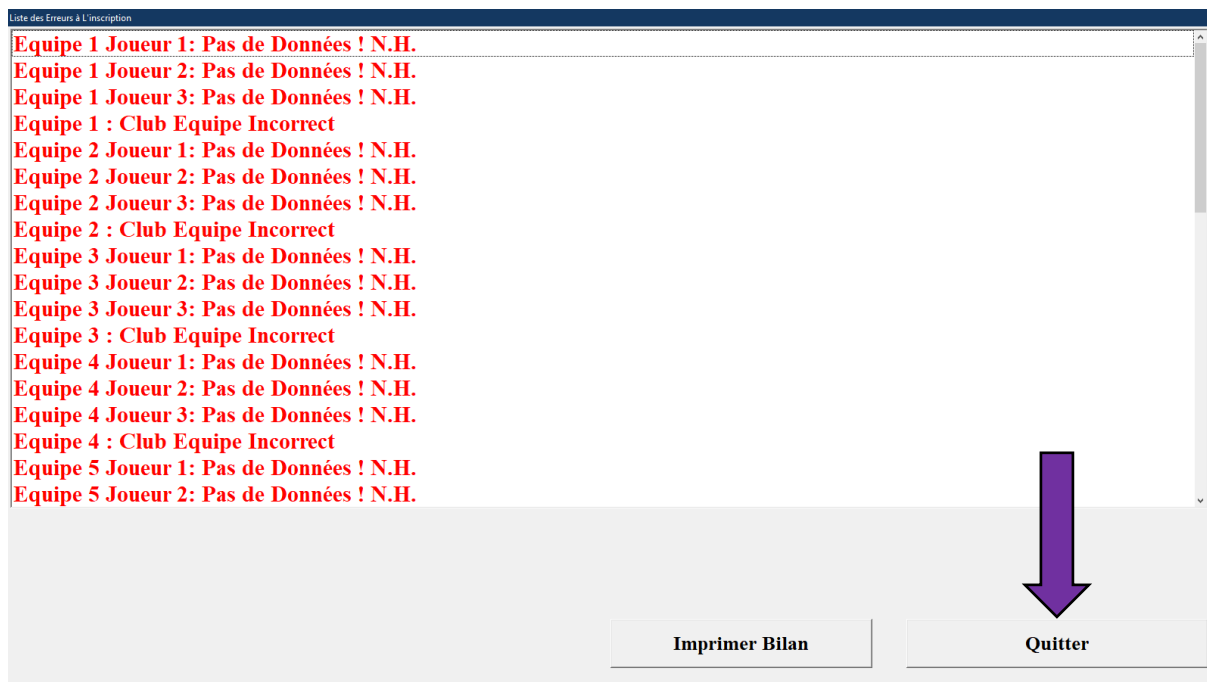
Liste des Erreurs à L'inscription

Equipe 1 Joueur 1: Pas de Données ! N.H.
Equipe 1 Joueur 2: Pas de Données ! N.H.
Equipe 1 Joueur 3: Pas de Données ! N.H.
Equipe 1 : Club Equipe Incorrect
Equipe 2 Joueur 1: Pas de Données ! N.H.
Equipe 2 Joueur 2: Pas de Données ! N.H.
Equipe 2 Joueur 3: Pas de Données ! N.H.
Equipe 2 : Club Equipe Incorrect
Equipe 3 Joueur 1: Pas de Données ! N.H.
Equipe 3 Joueur 2: Pas de Données ! N.H.
Equipe 3 Joueur 3: Pas de Données ! N.H.
Equipe 3 : Club Equipe Incorrect
Equipe 4 Joueur 1: Pas de Données ! N.H.
Equipe 4 Joueur 2: Pas de Données ! N.H.
Equipe 4 Joueur 3: Pas de Données ! N.H.
Equipe 4 : Club Equipe Incorrect
Equipe 5 Joueur 1: Pas de Données ! N.H.
Equipe 5 Joueur 2: Pas de Données ! N.H.

Imprimer Bilan

Quitter